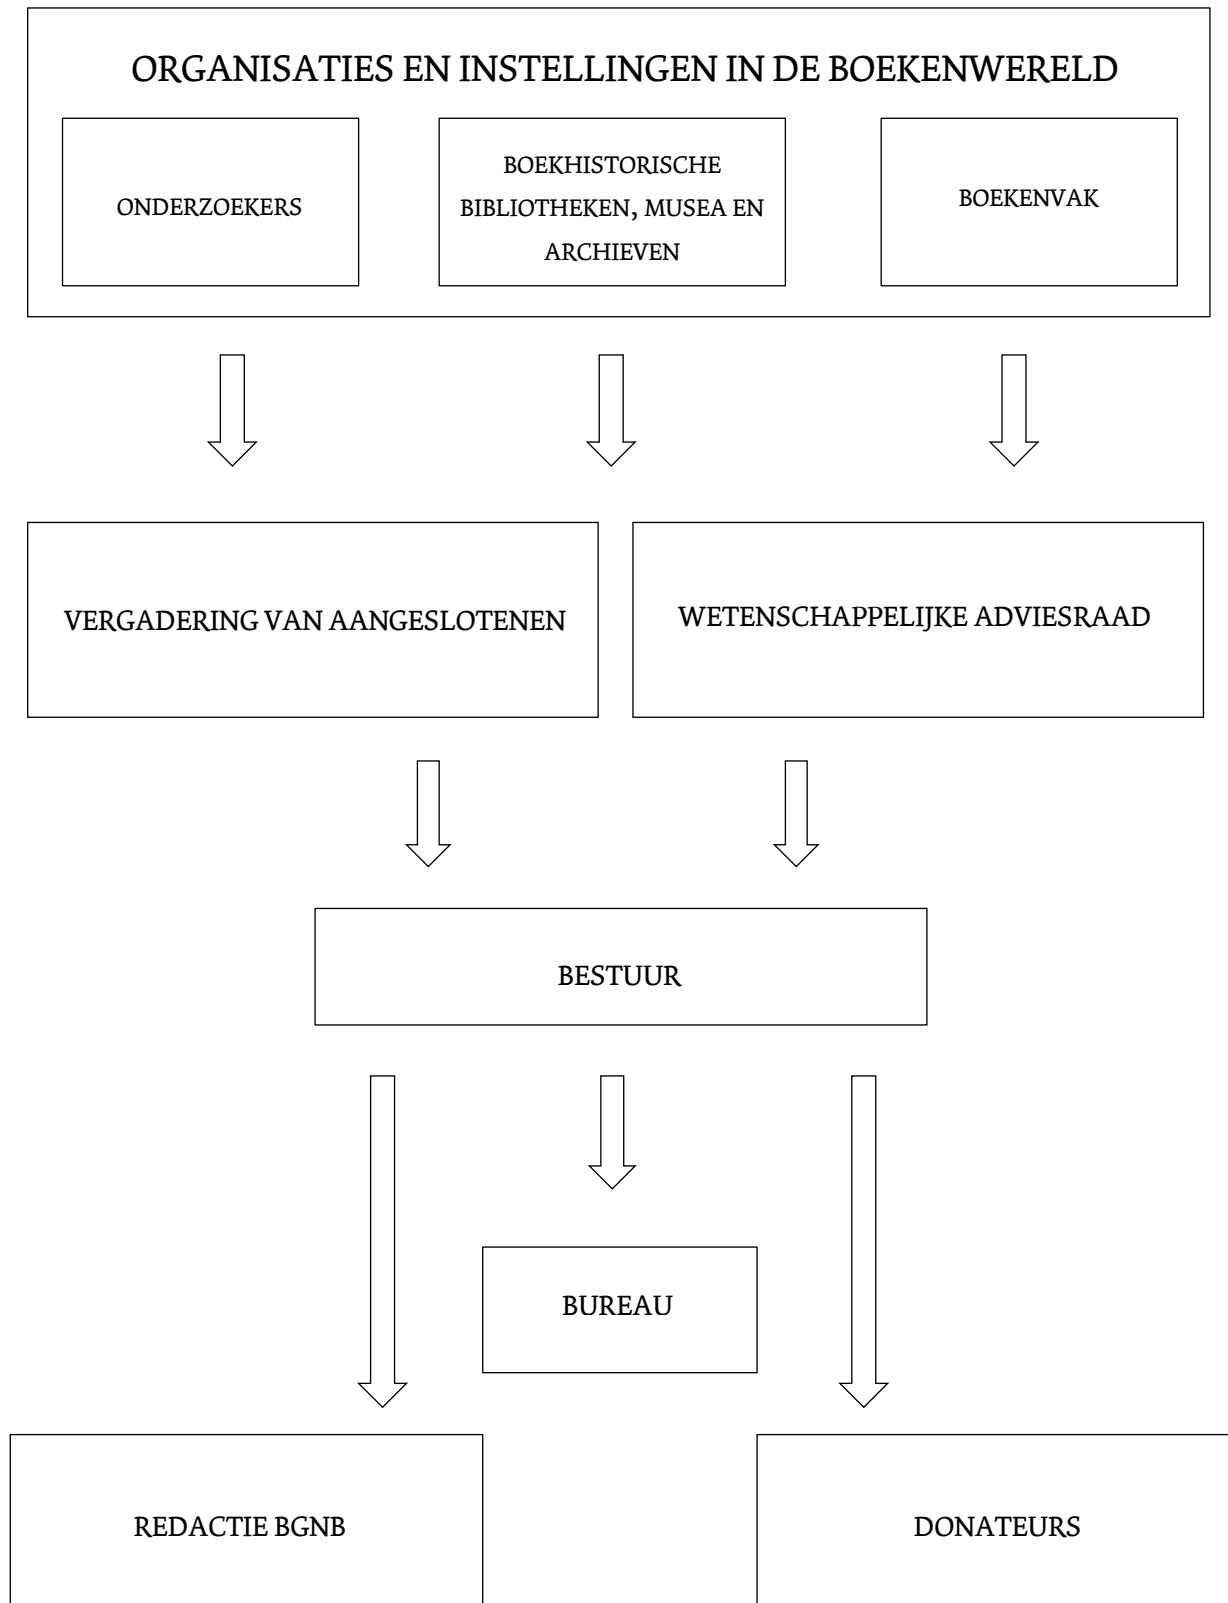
ORGANISATIES EN INSTELLINGEN IN DE BOEKENWERELD

ONDERZOEKERS

BOEKHISTORISCHE BIBLIOTHEKEN, MUSEA EN ARCHIEVEN

BOEKENVAK

VERGADERING VAN AANGESLOTENEN

WETENSCHAPPELIJKE ADVIESRAAD

BESTUUR

BUREAU

REDACTIE BGNB

DONATEURS